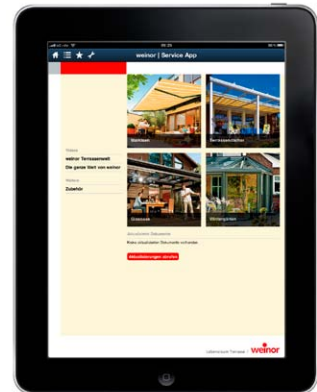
weinor | Service App

Markisen

Terrassendächer

Glasoasen

Wintergärten

Videos

weinor Terrassenwelt

Die ganze Welt von weinor

Weitere

Zubehör

Aktualisierte Dokumente

Keine aktualisierten Dokumente vorhanden

Aktualisierungen abrufen

Lebensraum Terrasse | weinor